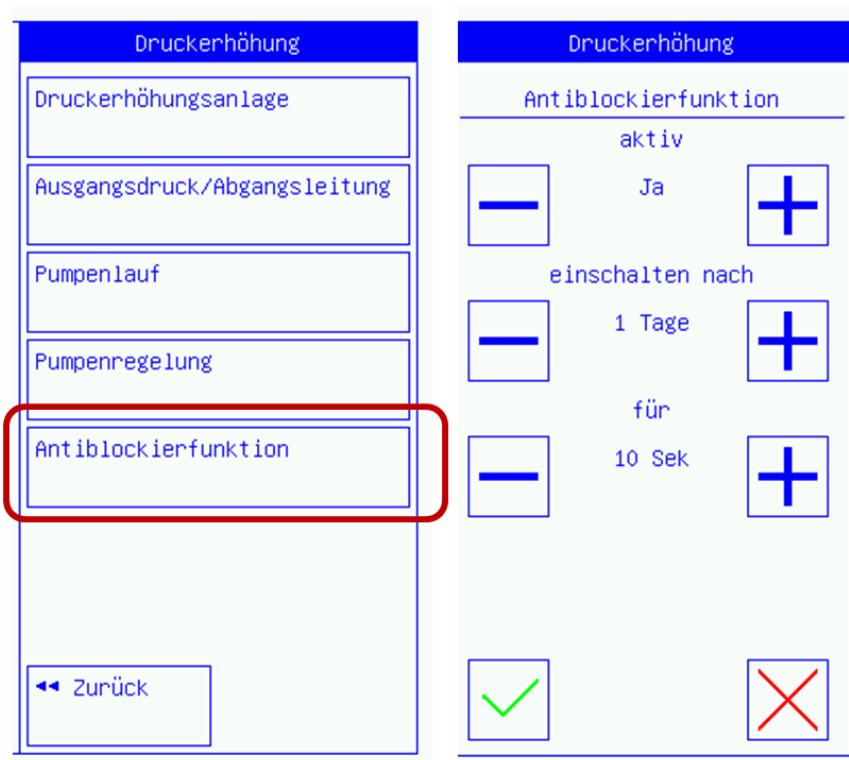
Druckerhöhung

Druckerhöhungsanlage

Ausgangsdruck/Abgangsleitung

Pumpenlauf

Pumpenregelung

Antiblockierfunktion

◂◂ Zurück

Druckerhöhung

Antiblockierfunktion

aktiv

Ja

einschalten nach

1 Tage

für

10 Sek